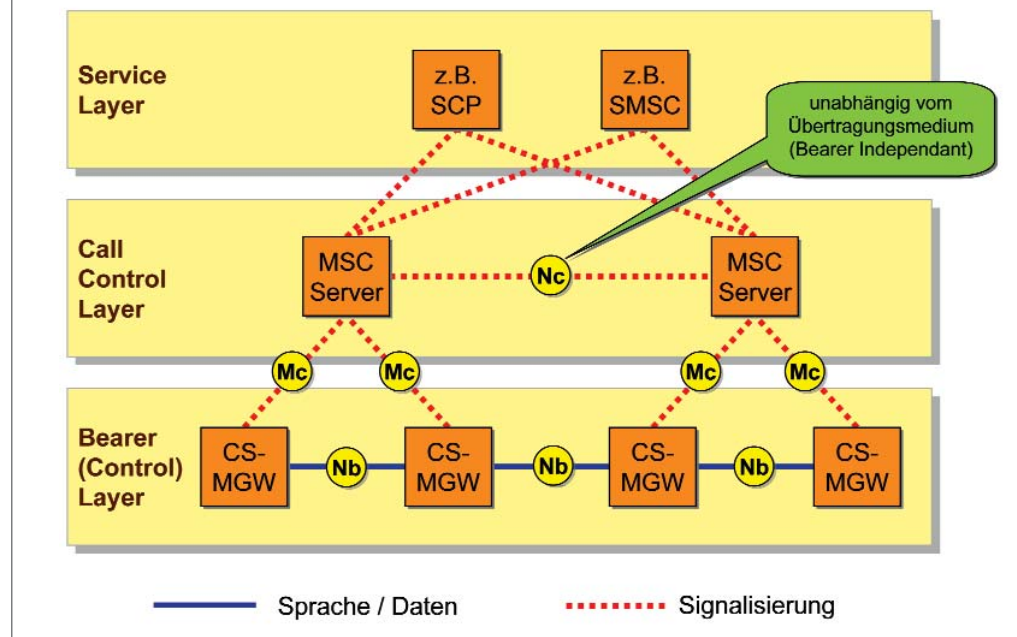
Service Layer

z.B. SCP

z.B. SMSC

unabhängig vom Übertragungsmedium (Bearer Independant)

Call Control Layer

MSC Server

Nc

MSC Server

Mc

Mc

Mc

Mc

Bearer (Control) Layer

CS-MGW

Nb

CS-MGW

Nb

CS-MGW

Nb

CS-MGW

Sprache / Daten

Signalisierung